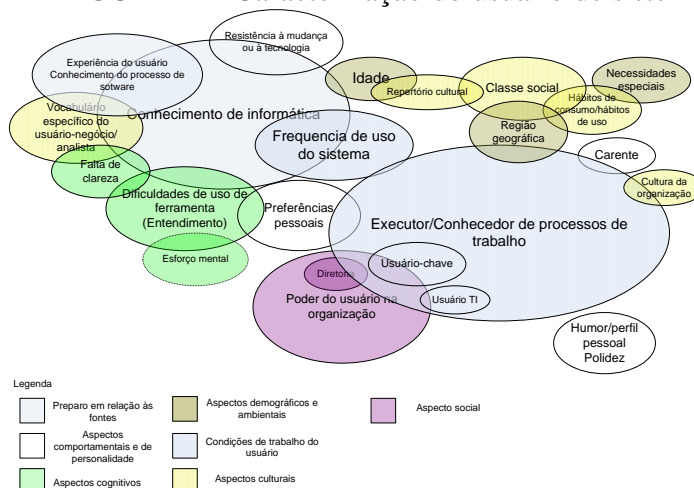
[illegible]

Resistência à mudança ou à tecnologia

Experiência do usuário
Conhecimento do processo de software

Idade

Repertório cultural

Classe social

Necessidades especiais

Vocabulário específico do usuário-negócio/analista

Conhecimento de informática

Hábitos de consumo/hábitos de uso

Região geográfica

Frequencia de uso do sistema

Carente

Falta de clareza

Cultura da organização

Dificuldades de uso de ferramenta (Entendimento)

Preferências pessoais

Executor/Conhecedor de processos de trabalho

Esforço mental

Diretoria

Usuário-chave

Poder do usuário na organização

Usuário TI

Humor/perfil pessoal
Polidez

Legenda

Preparo em relação às fontes

Aspectos demográficos e ambientais

Aspecto social

Aspectos comportamentais e de personalidade

Condições de trabalho do usuário

Aspectos cognitivos

Aspectos culturais